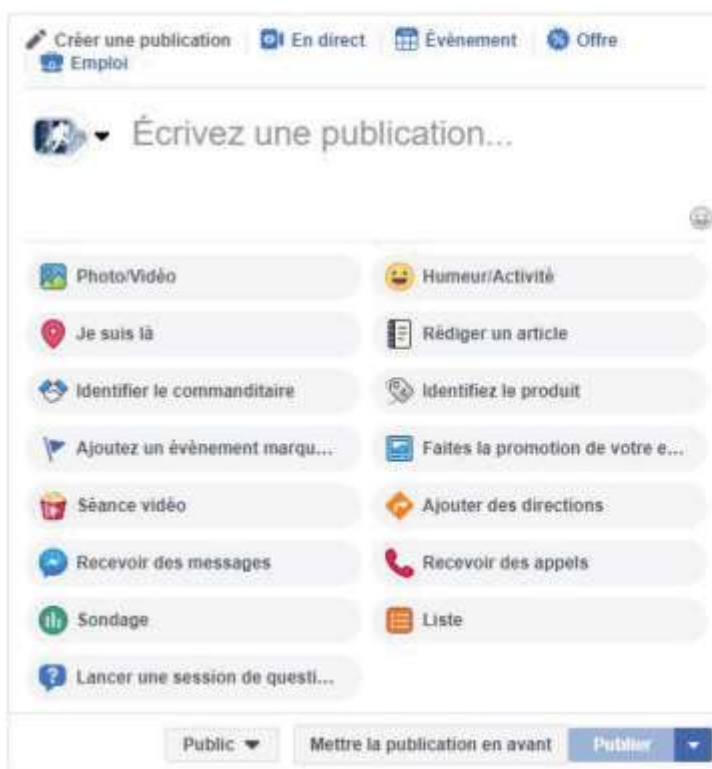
Créer une publication | En direct | Évènement | Offre
Emploi

Écrivez une publication...

Photo/Vidéo
Humeur/Activité
Je suis là
Rédiger un article
Identifier le commanditaire
Identifiez le produit
Ajoutez un évènement marqu...
Faites la promotion de votre e...
Séance vidéo
Ajouter des directions
Recevoir des messages
Recevoir des appels
Sondage
Liste
Lancer une session de questi...

Public
Mettre la publication en avant
Publier